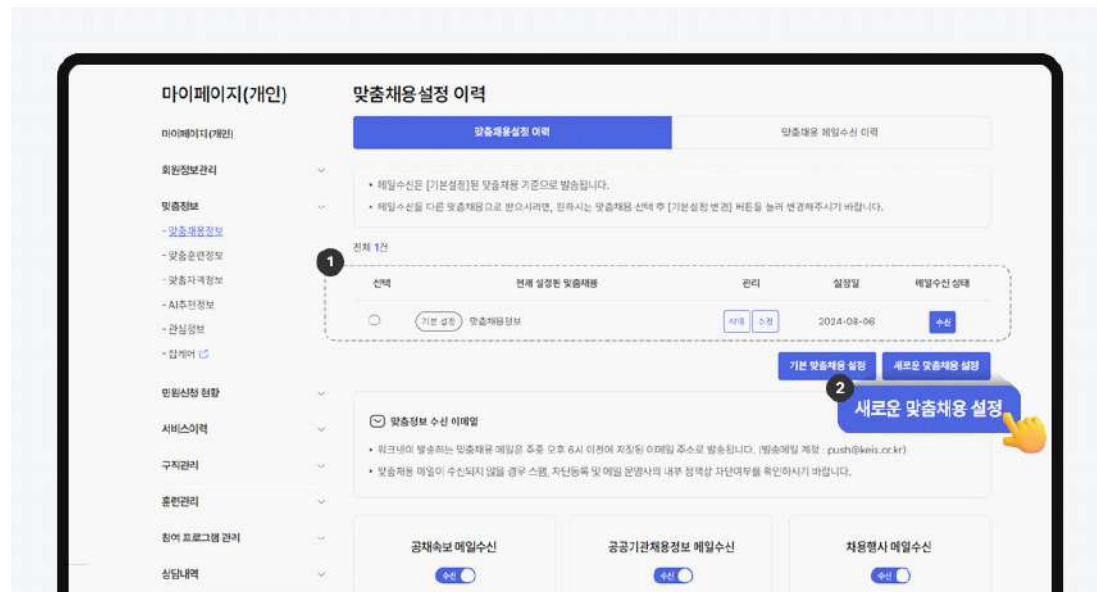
마이페이지(개인)

마이페이지(개인)

회원정보관리

맞춤정보

- 맞춤채용정보

- 맞춤훈련정보

- 맞춤자격정보

- AI추천정보

- 관심정보

- 잡케어

민원신청 현황

서비스이력

구직관리

훈련관리

참여 프로그램 관리

상담내역

맞춤채용설정 이력

맞춤채용설정 이력

맞춤채용 메일수신 이력

• 메일수신은 [기본설정]된 맞춤채용 기준으로 발송됩니다.

• 메일수신을 다른 맞춤채용으로 받으시려면, 원하시는 맞춤채용 선택 후 [기본설정 변경] 버튼을 눌러 변경해주시기 바랍니다.

전체 1건

1

| 선택 | 현재 설정된 맞춤채용 | 관리 | 설정일 | 메일수신 상태 |
|---|---|---|---|---|
| ○ | 기본 설정 맞춤채용정보 | 삭제 수정 | 2024-08-06 | 수신 |

기본 맞춤채용 설정

새로운 맞춤채용 설정

2

새로운 맞춤채용 설정

맞춤정보 수신 이메일

• 워크넷이 발송하는 맞춤채용 메일은 주중 오후 6시 이전에 지정된 이메일 주소로 발송됩니다. (발송메일 계정 : push@keis.or.kr)

• 맞춤채용 메일이 수신되지 않을 경우 스팸, 차단등록 및 메일 운영사의 내부 정책상 차단여부를 확인하시기 바랍니다.

공채속보 메일수신

수신

공공기관채용정보 메일수신

수신

채용행사 메일수신

수신